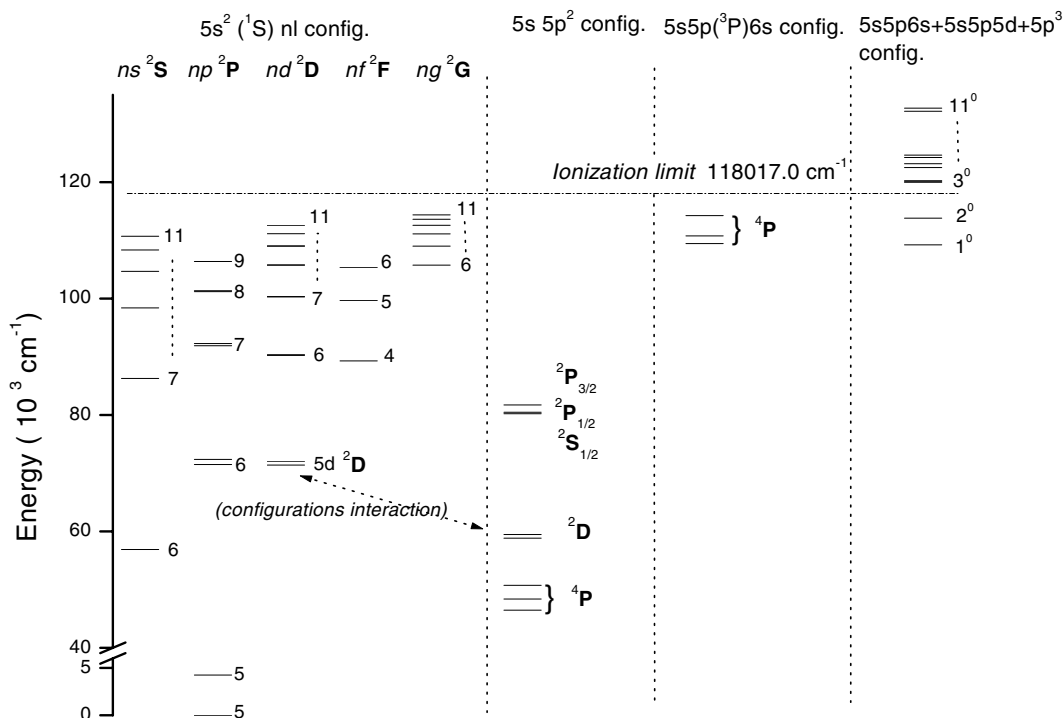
5s$^2$ ($^1$S) nl config.

5s 5p$^2$ config.

5s5p($^3$P)6s config.

5s5p6s+5s5p5d+5p$^3$ config.

$ns\ ^2$**S** $np\ ^2$**P** $nd\ ^2$**D** $nf\ ^2$**F** $ng\ ^2$**G**

*Ionization limit* 118017.0 cm$^{-1}$

Energy ( 10$^3$ cm$^{-1}$)

120

100

80

60

40

5

0

11

7

6

9

8

7

6

5

5

11

7

6

5d $^2$**D**

6

5

4

11

6

(configurations interaction)

$^2$**P**$_{3/2}$

$^2$**P**$_{1/2}$

$^2$**S**$_{1/2}$

$^2$**D**

$^4$**P**

$^4$**P**

11$^0$

3$^0$

2$^0$

1$^0$